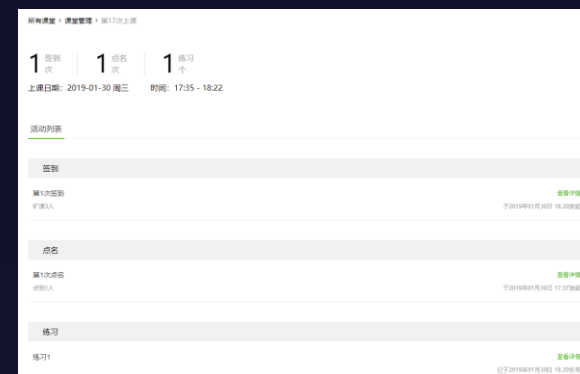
所有课堂 > 课堂管理 > 第17次上课

1 签到 次
1 点名 次
1 练习 个

上课日期：2019-01-30 周三 时间：17:35 - 18:22

活动列表

签到

第1次签到
旷课3人

查看详情
于2019年01月30日 18:20发起

点名

第1次点名
点到1人

查看详情
于2019年01月30日 17:37发起

练习

练习1

查看详情
已于2019年01月30日 18:20发布